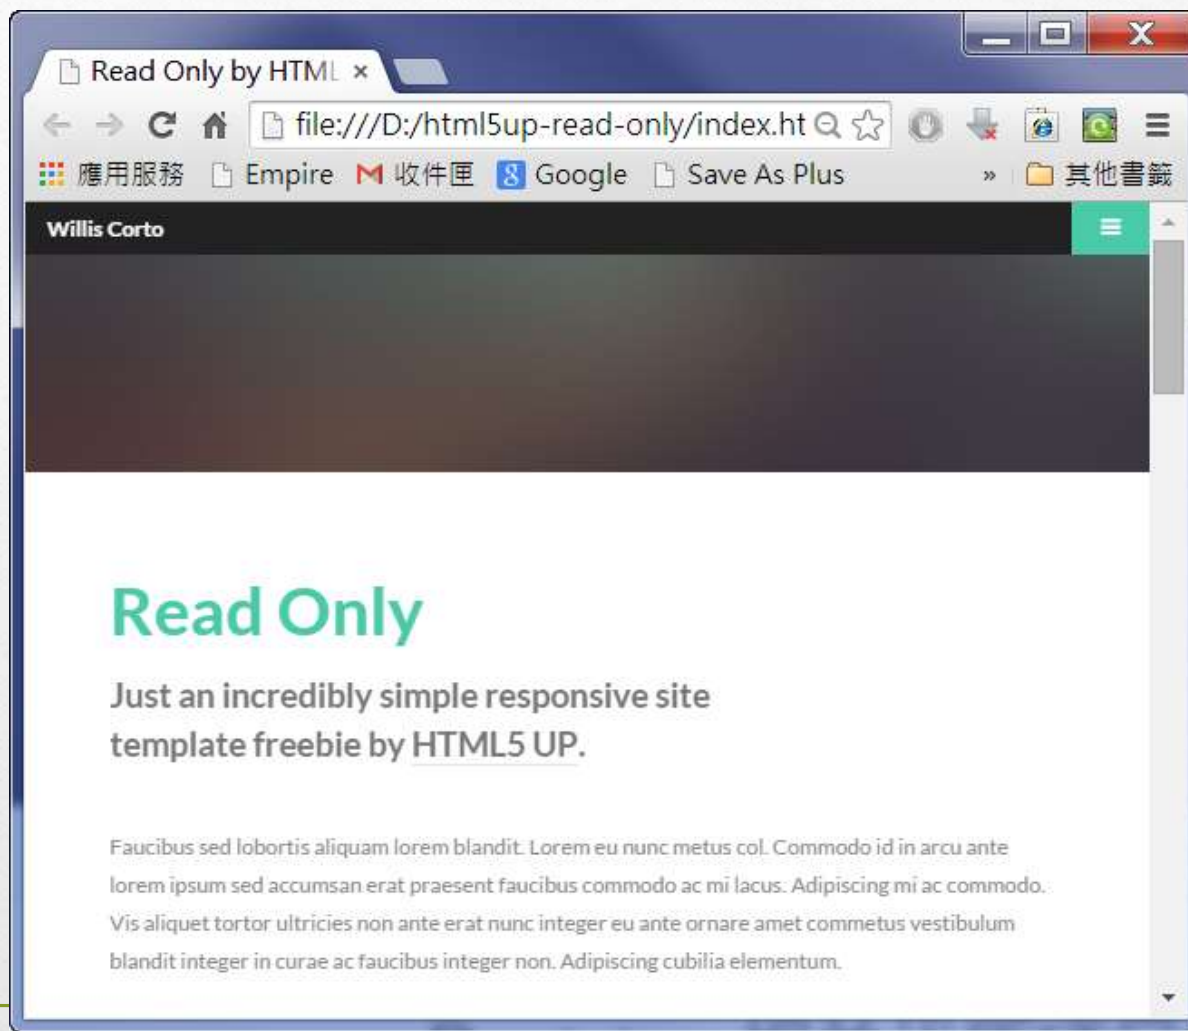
Read Only by HTML ×

file:///D:/html5up-read-only/index.ht

應用服務 Empire 收件匣 Google Save As Plus » 其他書籤

Willis Corto

Read Only

Just an incredibly simple responsive site template freebie by HTML5 UP.

Faucibus sed lobortis aliquam lorem blandit. Lorem eu nunc metus col. Commodo id in arcu ante lorem ipsum sed accumsan erat praesent faucibus commodo ac mi lacus. Adipiscing mi ac commodo. Vis aliquet tortor ultricies non ante erat nunc integer eu ante ornare amet commetus vestibulum blandit integer in curae ac faucibus integer non. Adipiscing cubilia elementum.